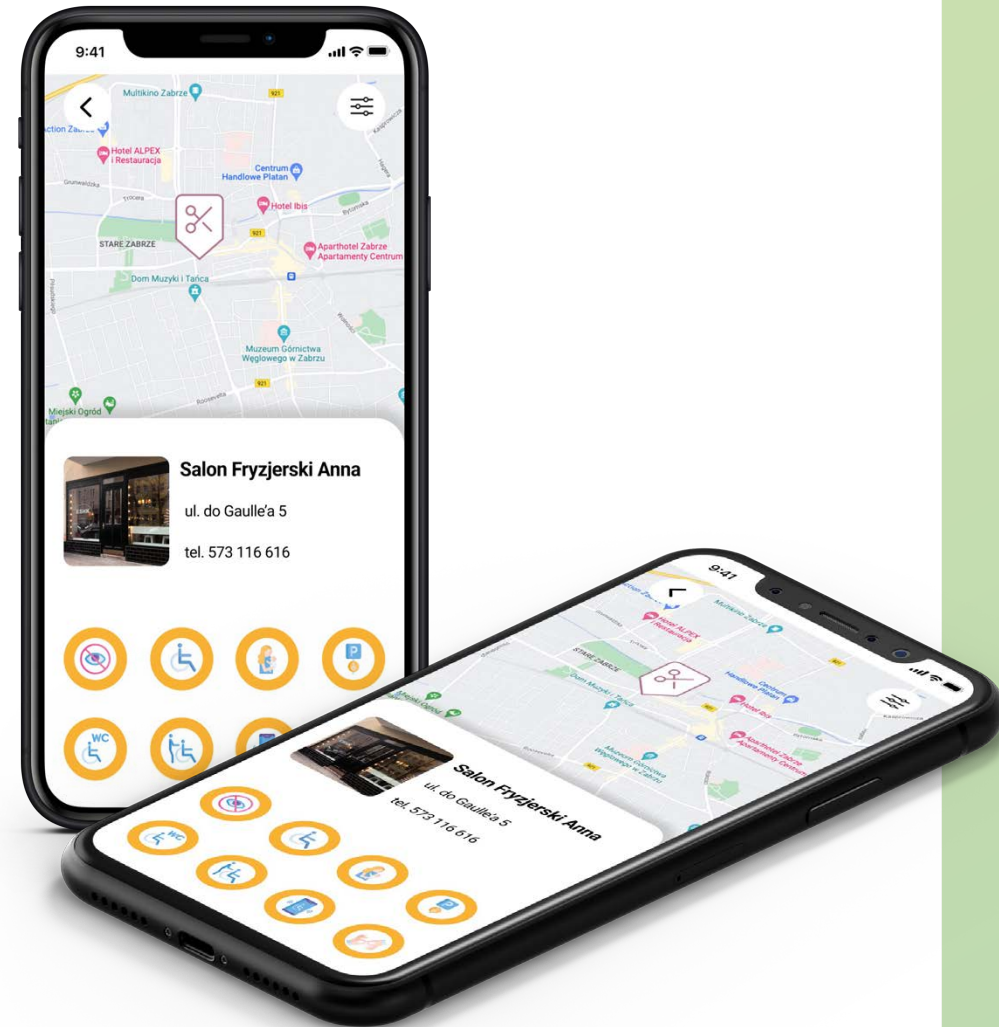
9:41

Multikino Zabrze

921

Action Zabrze

Hotel ALPEX i Restauracja

Centrum Handlowe Platan

Grunwaldzka

Hotel Ibis

STARE ZABRZE

921

Aparthotel Zabrze Apartamenty Centrum

Dom Muzyki i Tańca

Muzeum Górnictwa Węglowego w Zabrzu

921

Miejski Ogród

Salon Fryzjerski Anna

ul. do Gaulle'a 5

tel. 573 116 616

WC

9:41

STARE ZABRZE

Dom Muzyki i Tańca

Centrum Handlowe Platan

Hotel Ibis

Aparthotel Zabrze Apartamenty Centrum

Muzeum Górnictwa Węglowego w Zabrzu

Salon Fryzjerski Anna

ul. do Gaulle'a 5

tel. 573 116 616

WC